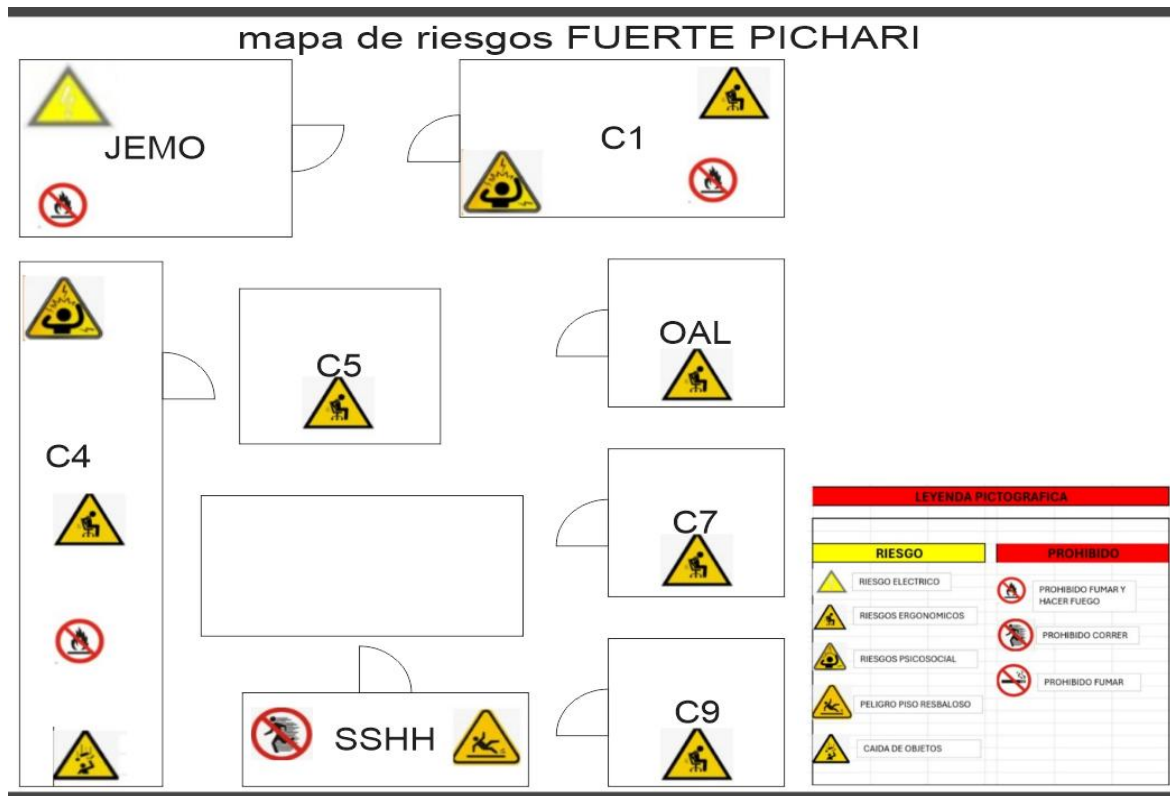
mapa de riesgos FUERTE PICHARI

JEMO

C1

C4

C5

OAL

C7

SSHH

C9

LEYENDA PICTOGRAFICA

RIESGO

RIESGO ELECTRICO

RIESGOS ERGONOMICOS

RIESGOS PSICOSOCIAL

PELIGRO PISO RESBALOSO

CAIDA DE OBJETOS

PROHIBIDO

PROHIBIDO FUMAR Y HACER FUEGO

PROHIBIDO CORRER

PROHIBIDO FUMAR